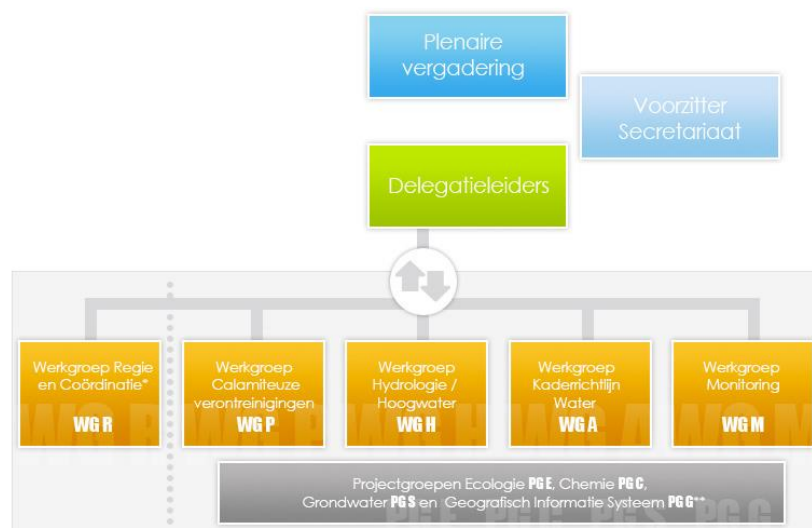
Plenaire vergadering

Voorzitter Secretariaat

Delegatieleiders

Werkgroep Regie en Coördinatie*
WG R

Werkgroep Calamiteuze verontreinigingen
WG P

Werkgroep Hydrologie / Hoogwater
WG H

Werkgroep Kaderrichtlijn Water
WG A

Werkgroep Monitoring
WG M

Projectgroepen Ecologie PG E, Chemie PG C, Grondwater PG S en Geografisch Informatie Systeem PG G**